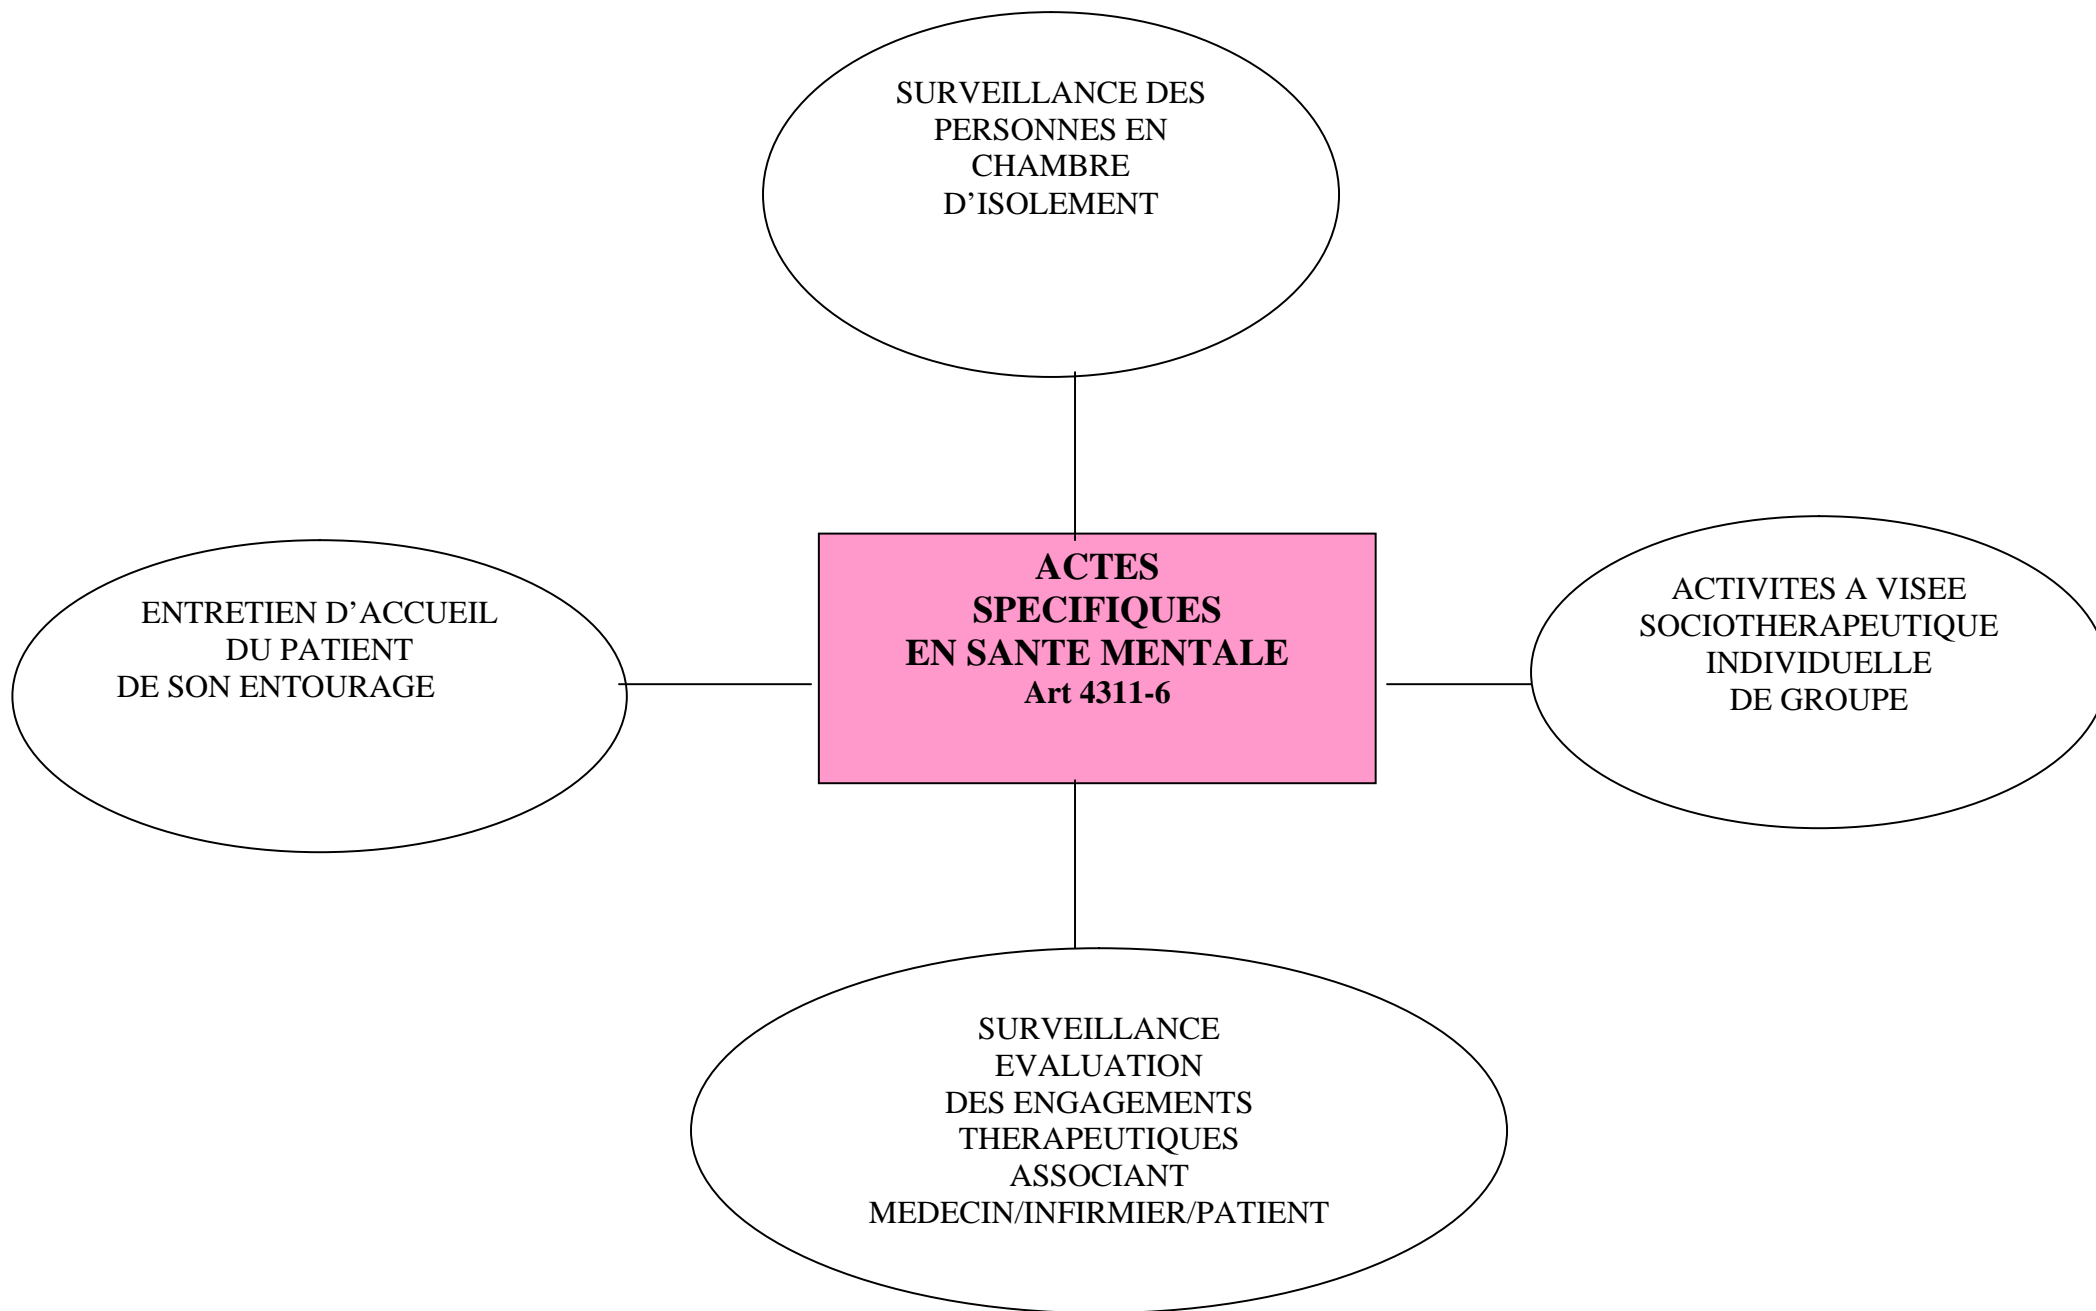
SURVEILLANCE DES PERSONNES EN CHAMBRE D’ISOLEMENT

ENTRETIEN D’ACCUEIL
DU PATIENT
DE SON ENTOURAGE

ACTES
SPECIFIQUES
EN SANTE MENTALE
Art 4311-6

ACTIVITES A VISEE
SOCIOTHERAPEUTIQUE
INDIVIDUELLE
DE GROUPE

SURVEILLANCE
EVALUATION
DES ENGAGEMENTS
THERAPEUTIQUES
ASSOCIANT
MEDECIN/INFIRMIER/PATIENT